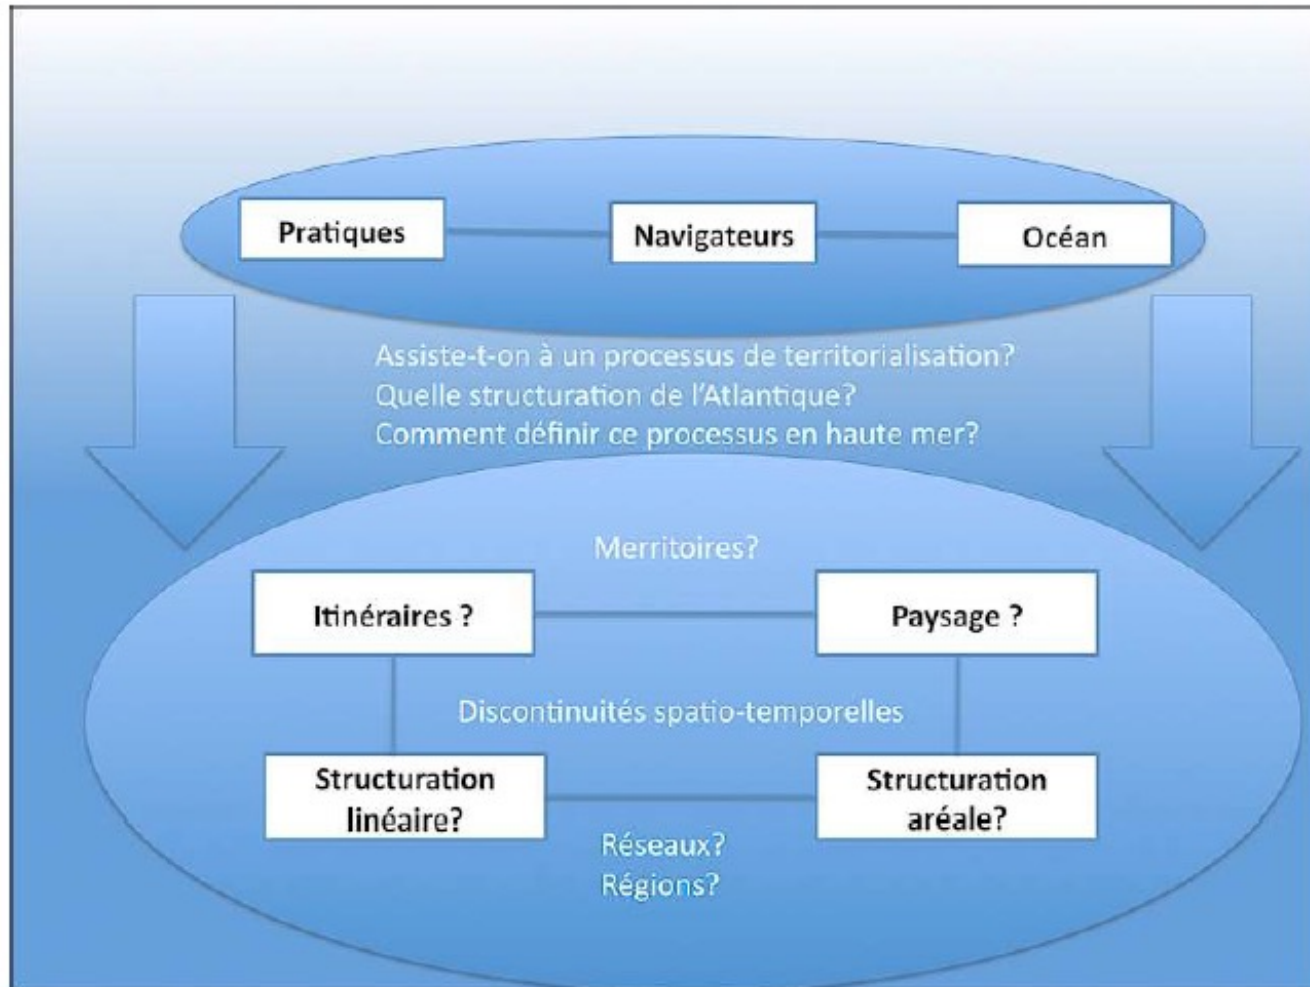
Pratiques

Navigateurs

Océan

Assiste-t-on à un processus de territorialisation?
Quelle structuration de l'Atlantique?
Comment définir ce processus en haute mer?

Merritoires?

Itinéraires ?

Paysage ?

Discontinuités spatio-temporelles

Structuration linéaire?

Structuration aréale?

Réseaux?
Régions?